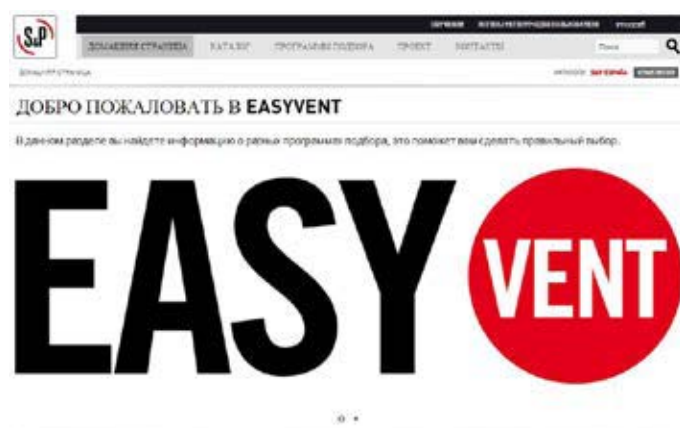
S&P

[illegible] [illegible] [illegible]

ДОМАШНЯЯ СТРАНИЦА КАТАЛОГ ПРОГРАММЫ ПОДБОРА ПРОЕКТ КОНТАКТЫ

Поиск

Домашняя страница

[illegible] S&P ESPAÑA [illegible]

ДОБРО ПОЖАЛОВАТЬ В EASYVENT

В данном разделе вы найдете информацию о разных программах подбора, это поможет вам сделать правильный выбор.

EASY VENT